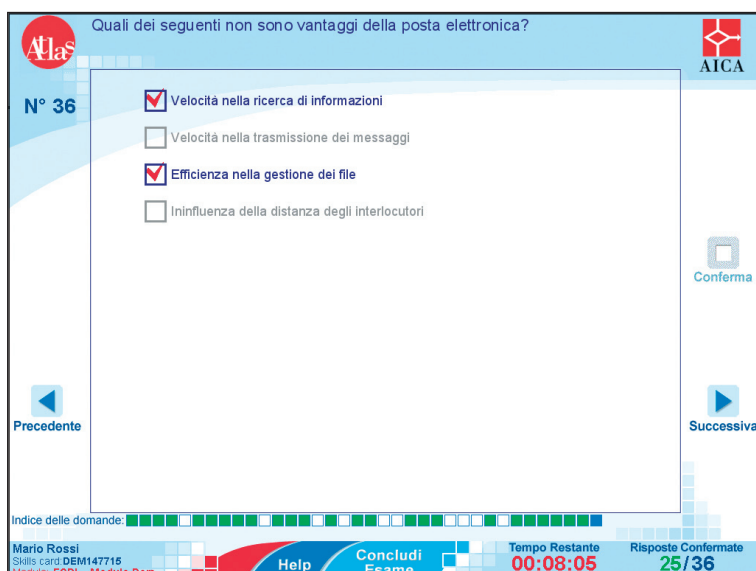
Atlas

Quali dei seguenti non sono vantaggi della posta elettronica?

AICA

N° 36

Velocità nella ricerca di informazioni

Velocità nella trasmissione dei messaggi

Efficienza nella gestione dei file

Ininfluenza della distanza degli interlocutori

Conferma

Precedente

Successiva

Indice delle domande:

Mario Rossi
Skills card: DEM147715
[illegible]

Help

Concludi Esame

Tempo Restante
00:08:05

Risposte Confermate
25/36